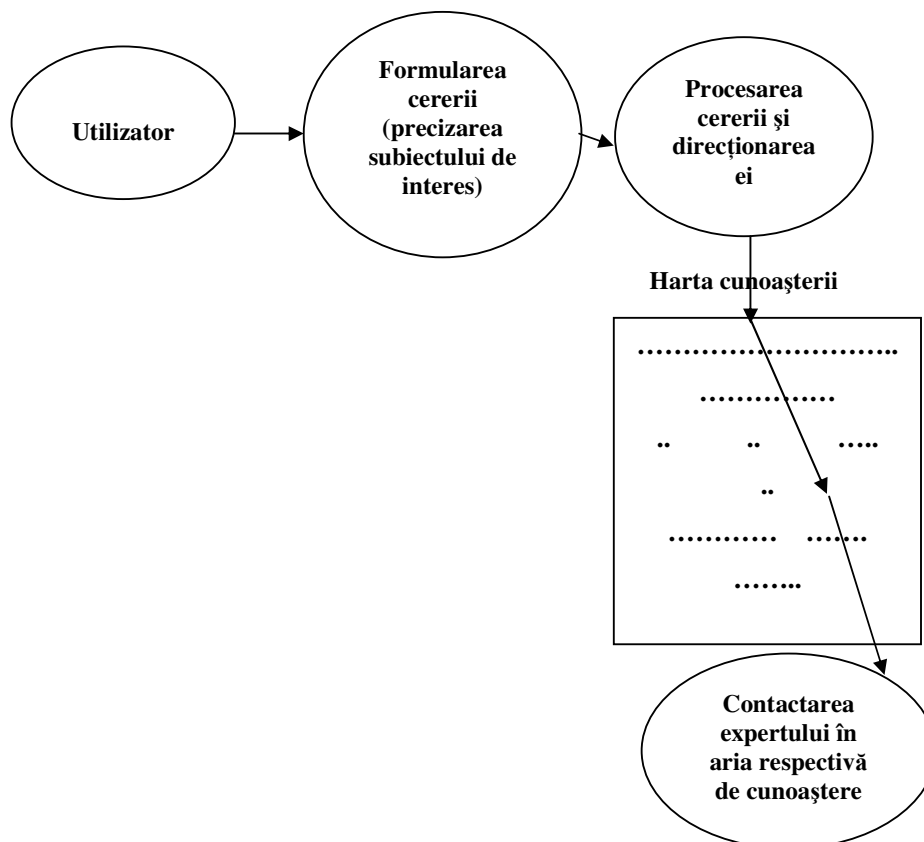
Utilizator

Formularea cererii (precizarea subiectului de interes)

Procesarea cererii şi direcționarea ei

Harta cunoaşterii

………………………..

……………

..          ..          …..

..

…………    ……

……..

Contactarea expertului în aria respectivă de cunoaştere